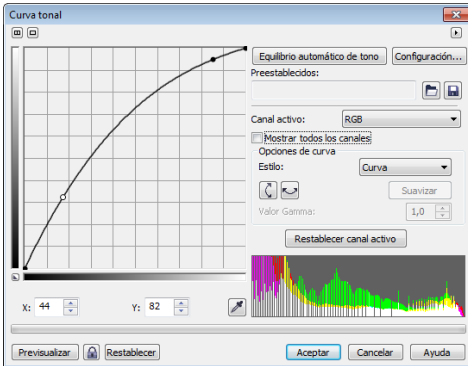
Curva tonal

Equilibrio automático de tono
Configuración...
Preestablecidos:
Canal activo: RGB
Mostrar todos los canales
Opciones de curva
Estilo: Curva
Suavizar
Valor Gamma: 1,0
Restablecer canal activo

X: 44
Y: 82

Previsualizar
Restablecer
Aceptar
Cancelar
Ayuda